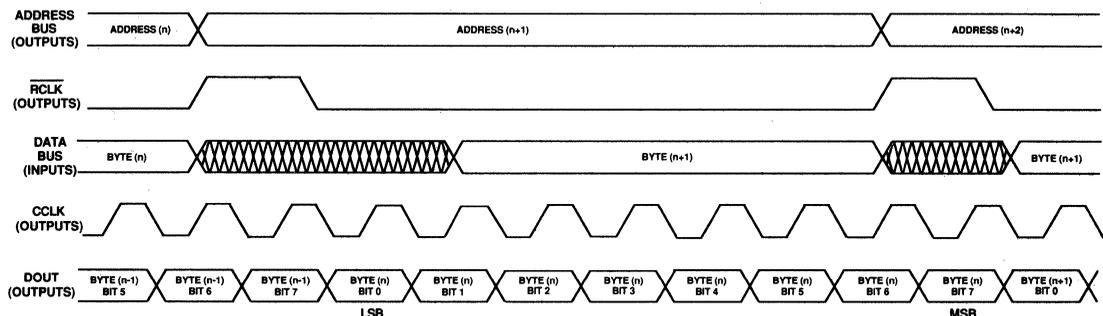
ADDRESS BUS (OUTPUTS)
ADDRESS (n)
ADDRESS (n+1)
ADDRESS (n+2)

$\overline{RCLK}$ (OUTPUTS)

DATA BUS (INPUTS)
BYTE (n)
BYTE (n+1)
BYTE (n+1)

CCLK (OUTPUTS)

DOUT (OUTPUTS)
BYTE (n-1) BIT 5
BYTE (n-1) BIT 6
BYTE (n-1) BIT 7
BYTE (n) BIT 0
BYTE (n) BIT 1
BYTE (n) BIT 2
BYTE (n) BIT 3
BYTE (n) BIT 4
BYTE (n) BIT 5
BYTE (n) BIT 6
BYTE (n) BIT 7
BYTE (n+1) BIT 0
LSB
MSB